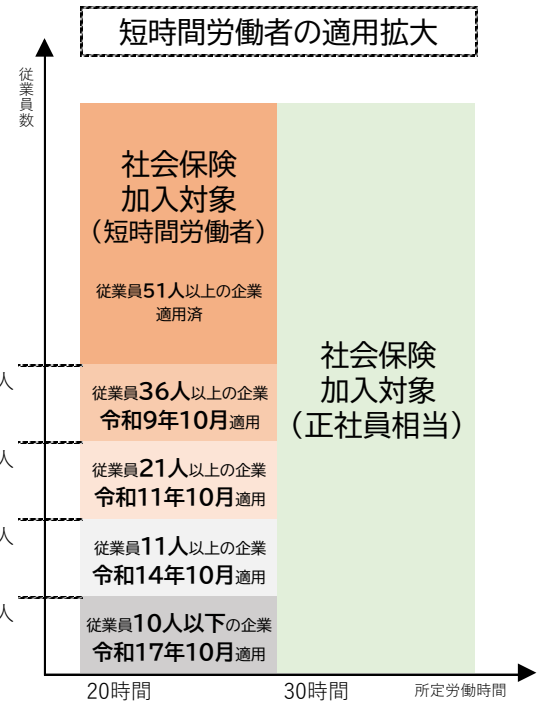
短時間労働者の適用拡大

従業員数

社会保険
加入対象
（短時間労働者）

従業員51人以上の企業
適用済

人

従業員36人以上の企業
令和9年10月適用

人

従業員21人以上の企業
令和11年10月適用

人

従業員11人以上の企業
令和14年10月適用

人

従業員10人以下の企業
令和17年10月適用

社会保険
加入対象
（正社員相当）

20時間
30時間
所定労働時間